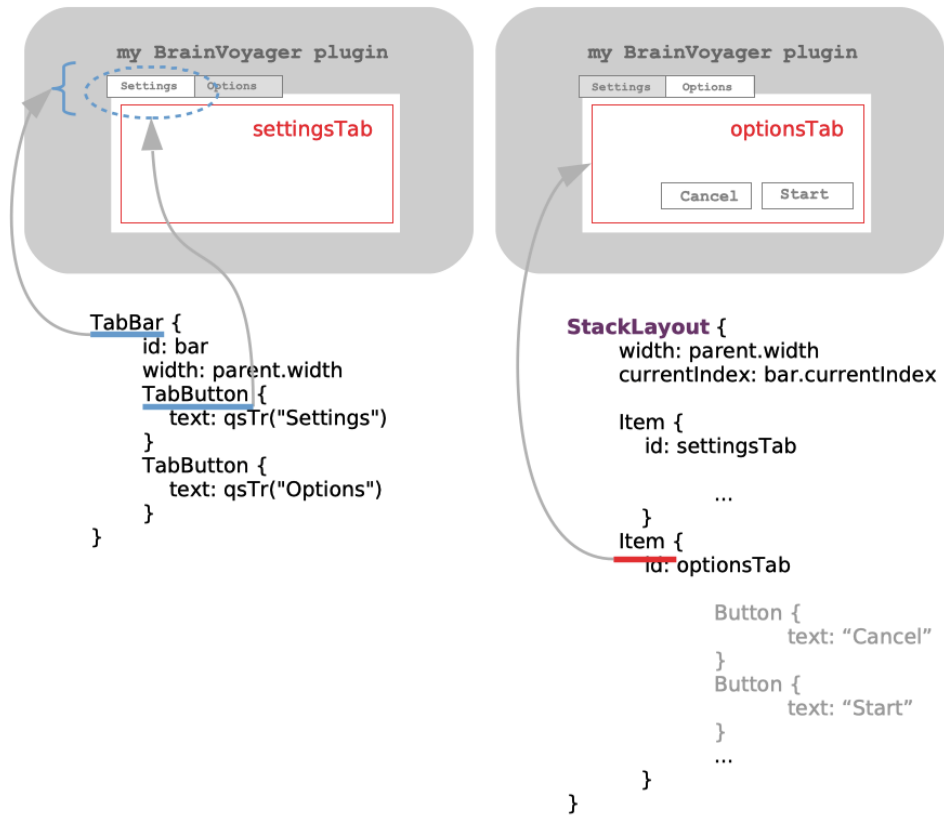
my BrainVoyager plugin

Settings Options

settingsTab

my BrainVoyager plugin

Settings Options

optionsTab

Cancel Start

TabBar {
id: bar
width: parent.width
TabButton {
text: qsTr("Settings")
}
TabButton {
text: qsTr("Options")
}
}

StackLayout {
width: parent.width
currentIndex: bar.currentIndex

Item {
id: settingsTab

...
}
Item {
id: optionsTab

Button {
text: “Cancel”
}
Button {
text: “Start”
}
...
}
}